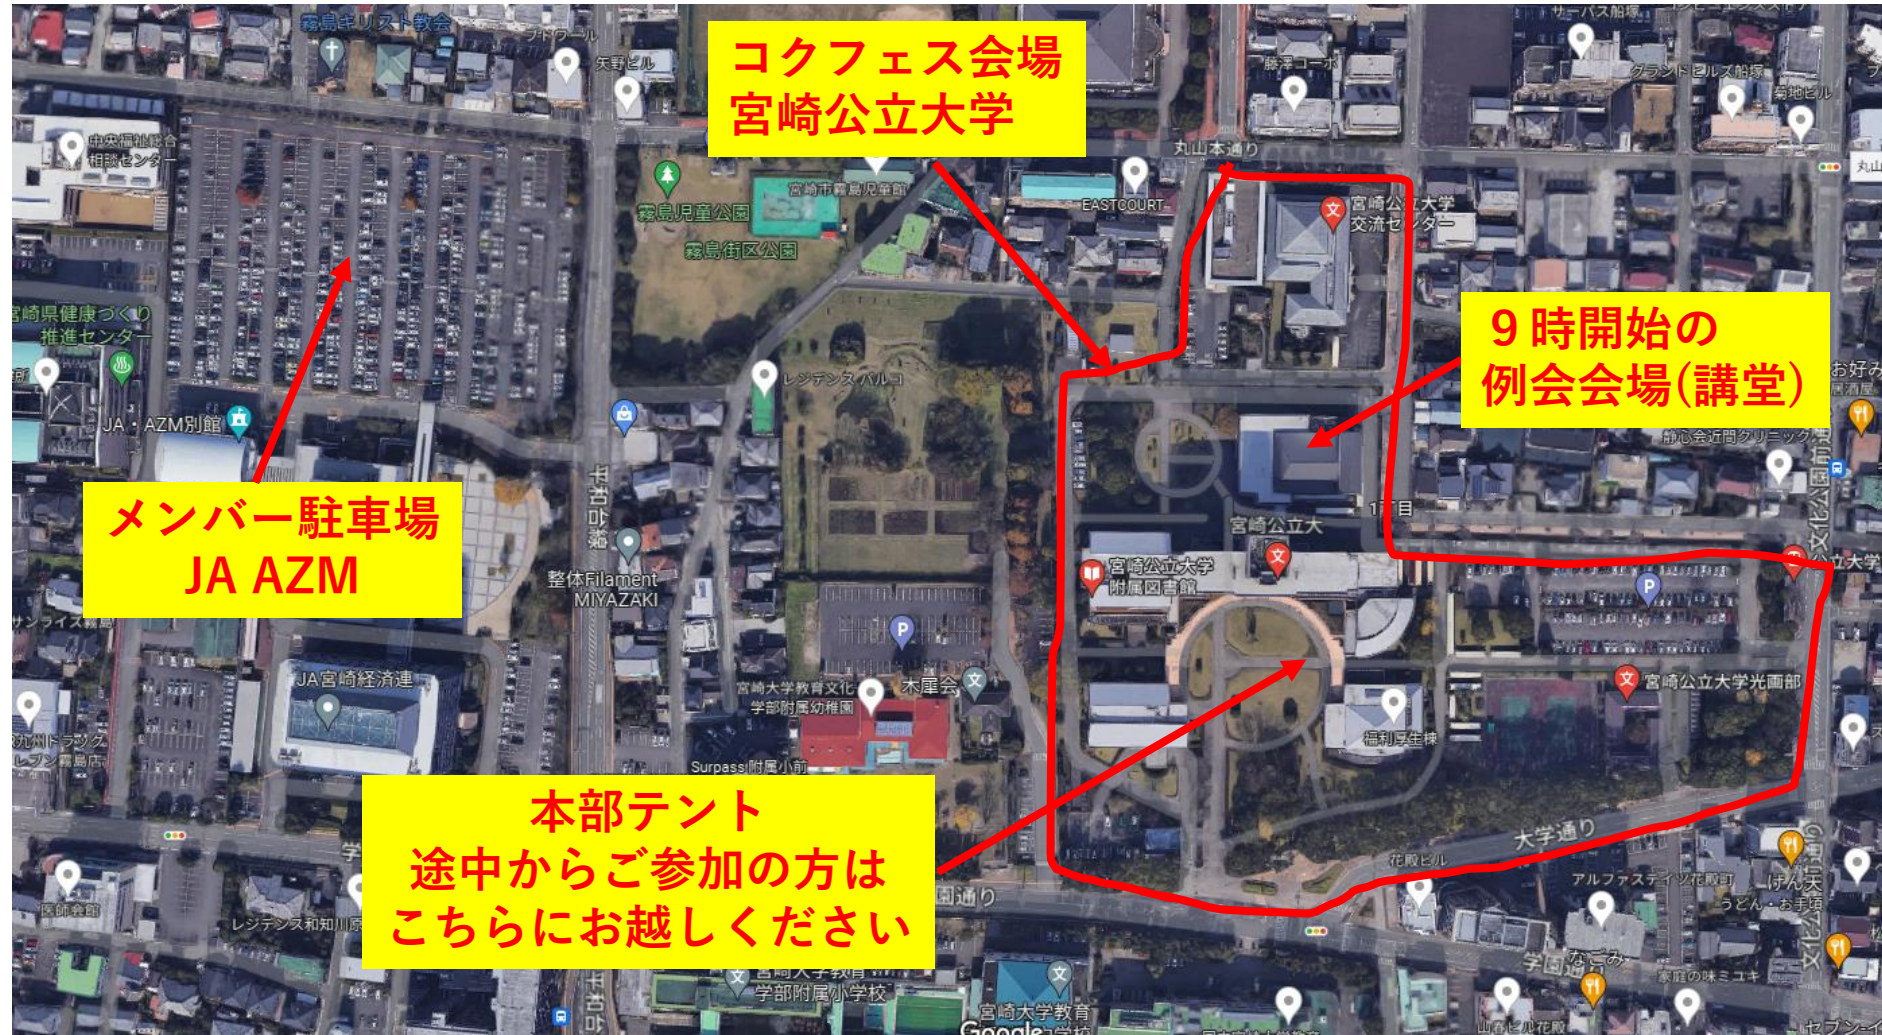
コクフェス会場
宮崎公立大学

9時開始の
例会会場(講堂)

メンバー駐車場
JA AZM

本部テント
途中からご参加の方は
こちらにお越しください

霧島キリスト教会
矢野ビル
中央福祉総合相談センター
宮崎市霧島児童館
霧島児童公園
霧島街区公園
EASTCOURT
丸山本通り
宮崎公立大学交流センター
宮崎県健康づくり推進センター
JA・AZM別館
レジデンスパルコ
宮崎公立大
宮崎公立大学附属図書館
整体Filament MIYAZAKI
宮崎大学教育文化学部附属幼稚園
木扉会
JA宮崎経済連
九州ドラッグ
宮崎公立大学光画部
福利厚生棟
大学通り
花殿ビル
アルファステイツ花殿町
Surpass附属小前
レジデンス和知川原
医師会館
宮崎大学教育学部附属小学校
宮崎大学教育
家庭の味ミユキ
グランドヒルズ船塚
静心会近間クリニック
Google